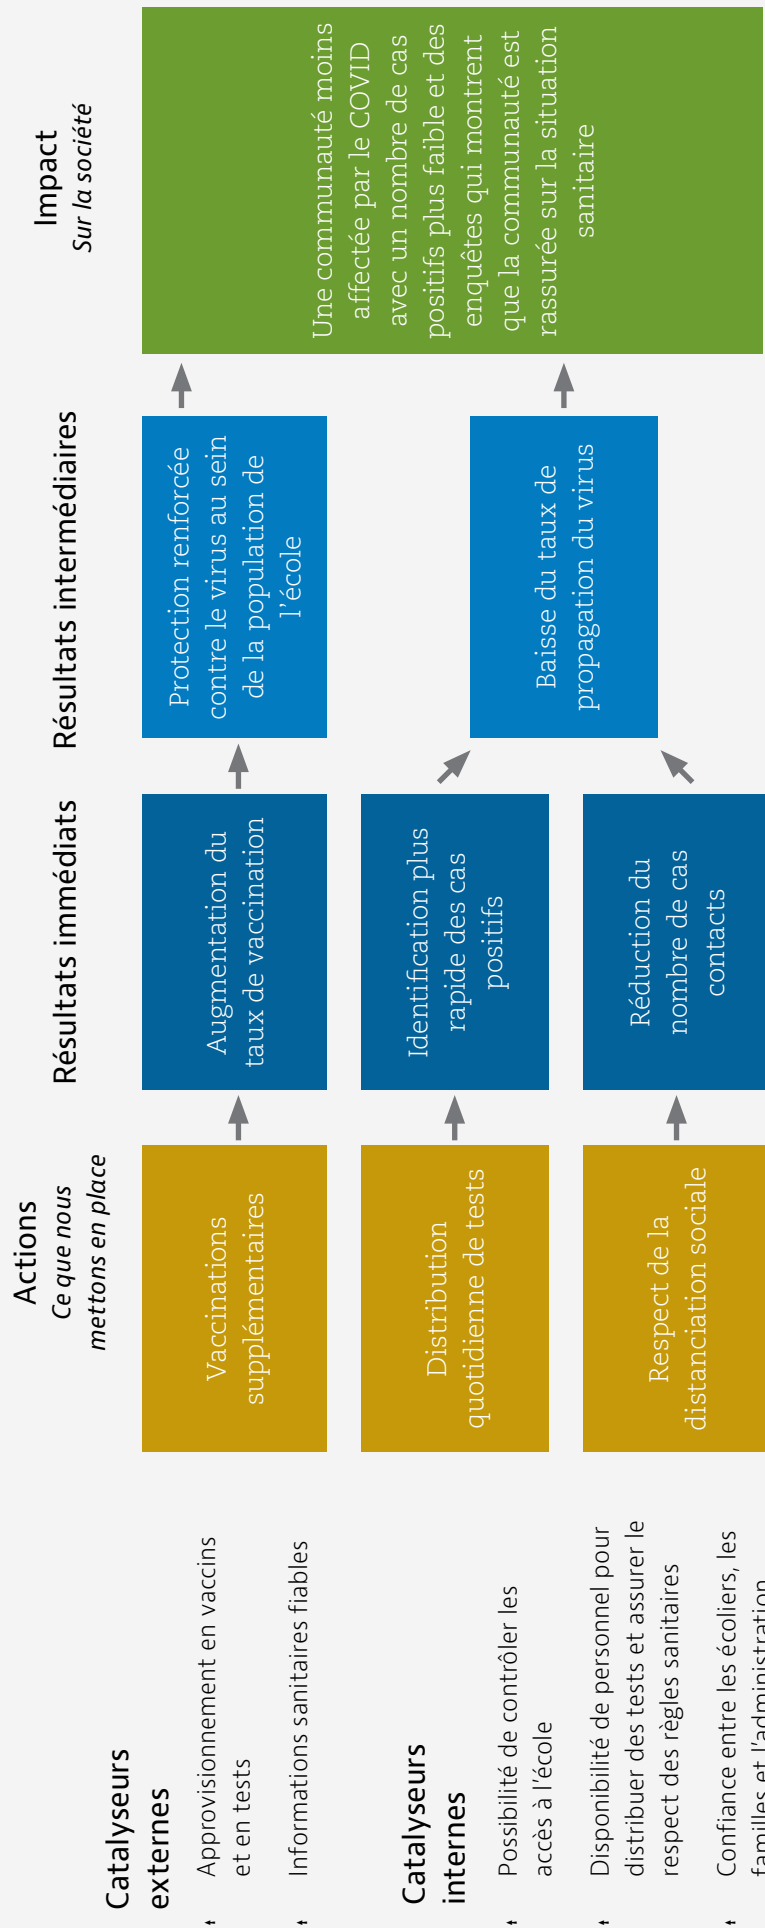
Catalyseurs externes

Approvisionnement en vaccins et en tests

Informations sanitaires fiables

Catalyseurs internes

Possibilité de contrôler les accès à l'école

Disponibilité de personnel pour distribuer des tests et assurer le respect des règles sanitaires

Confiance entre les écoliers, les familles et l'administration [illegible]

Actions
Ce que nous mettons en place

Vaccinations supplémentaires

Distribution quotidienne de tests

Respect de la distanciation sociale

Résultats immédiats

Augmentation du taux de vaccination

Identification plus rapide des cas positifs

Réduction du nombre de cas contacts

Résultats intermédiaires

Protection renforcée contre le virus au sein de la population de l'école

Baisse du taux de propagation du virus

Impact
Sur la société

Une communauté moins affectée par le COVID avec un nombre de cas positifs plus faible et des enquêtes qui montrent que la communauté est rassurée sur la situation sanitaire